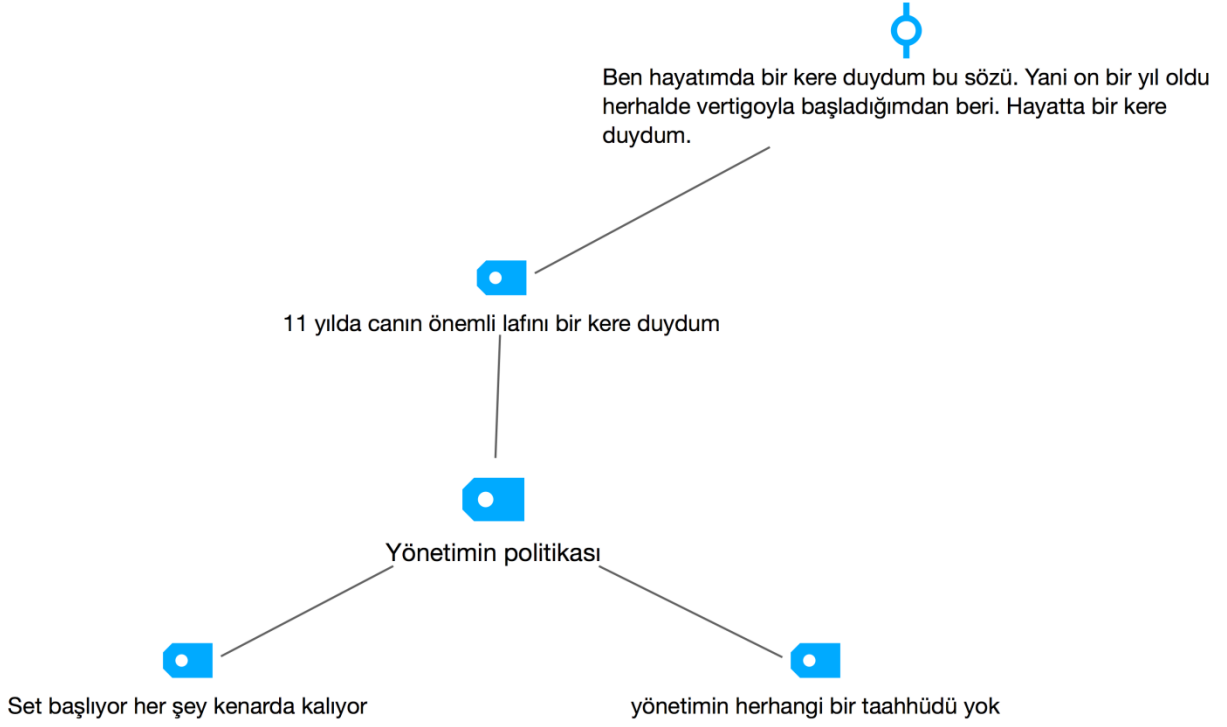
Ben hayatımda bir kere duydum bu sözü. Yani on bir yıl oldu herhalde vertigoyla başladığımdan beri. Hayatta bir kere duydum.

11 yılda canın önemli lafını bir kere duydum

Yönetimin politikası

Set başlıyor her şey kenarda kalıyor

yönetimin herhangi bir taahhüdü yok